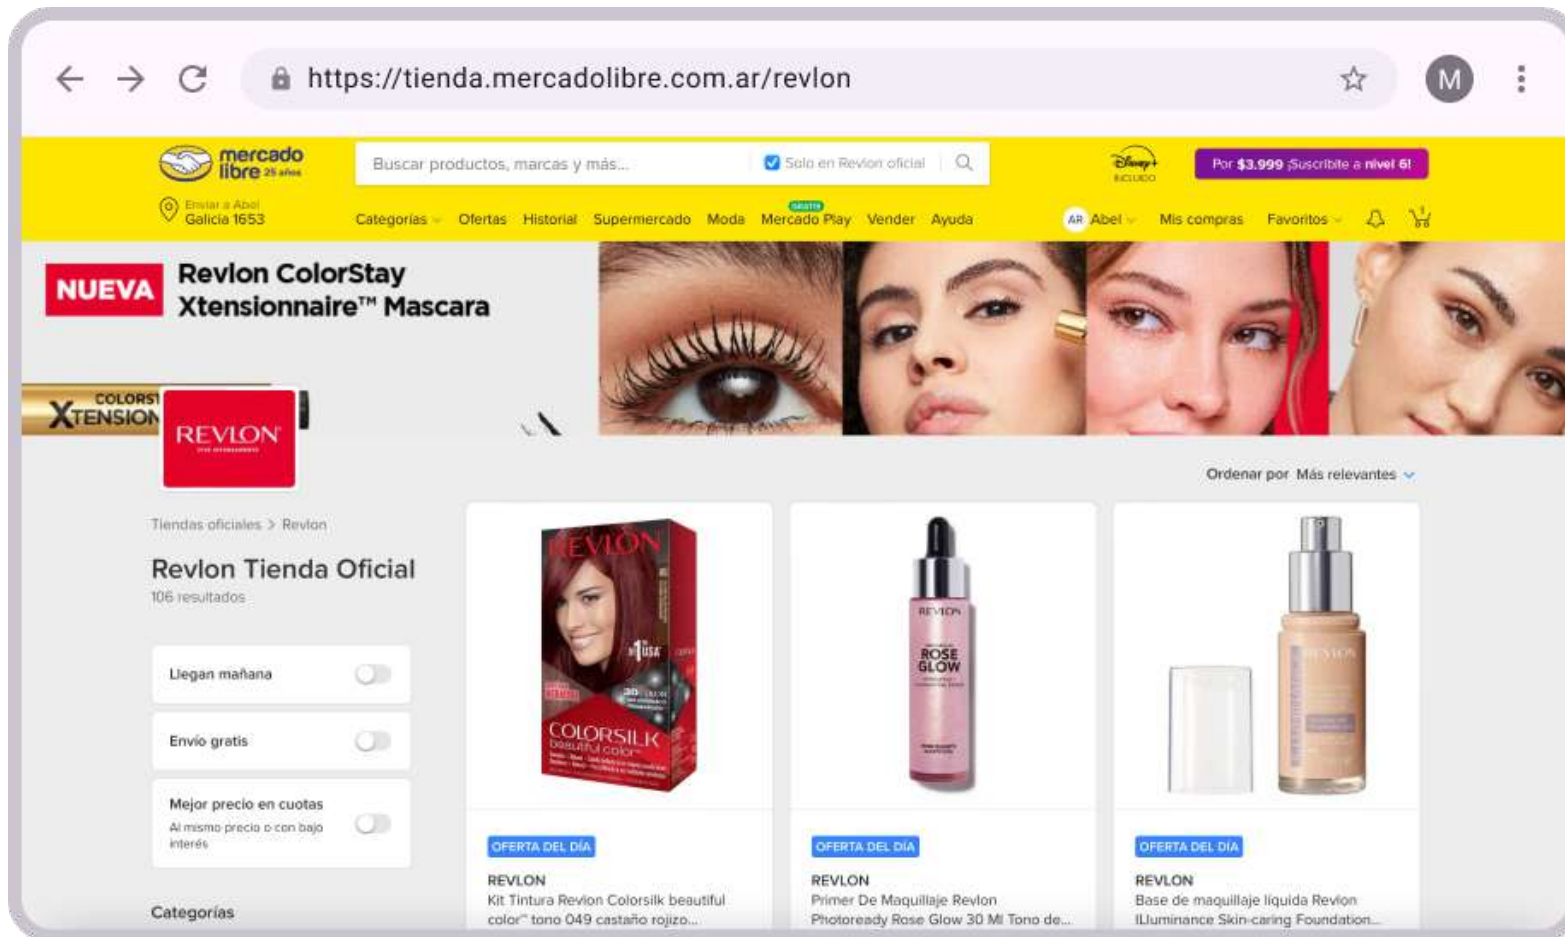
https://tienda.mercadolibre.com.ar/revlon

M

mercado libre 25 años

Buscar productos, marcas y más...

Solo en Revlon oficial

Disney+ INCLUIDO

Por $3.999 ¡Suscribite a nivel 6!

Enviar a Abel
Galicia 1653

Categorías Ofertas Historial Supermercado Moda GRATIS Mercado Play Vender Ayuda

AR Abel Mis compras Favoritos

NUEVA

Revlon ColorStay Xtensionaire™ Mascara

COLORSTAY XTENSION

REVLON

Tiendas oficiales > Revlon

Revlon Tienda Oficial

106 resultados

Llegan mañana

Envío gratis

Mejor precio en cuotas

Al mismo precio o con bajo interés

Categorías

Ordenar por Más relevantes

REVLON

#1 USA

COLORSILK beautiful color

REVLON

ROSE GLOW

REVLON

OFERTA DEL DÍA

REVLON

Kit Tintura Revlon Colorsilk beautiful color™ tono 049 castaño rojizo...

OFERTA DEL DÍA

REVLON

Primer De Maquillaje Revlon Photoready Rose Glow 30 Ml Tono de...

OFERTA DEL DÍA

REVLON

Base de maquillaje líquida Revlon ILluminance Skin-caring Foundation...